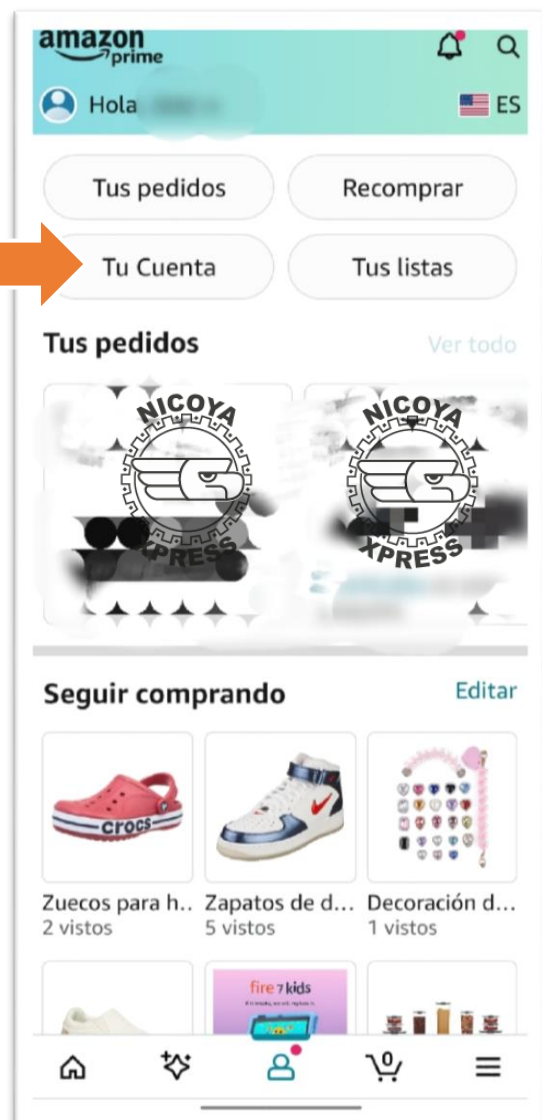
amazon prime

Hola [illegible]

ES

Tus pedidos

Recomprar

Tu Cuenta

Tus listas

Tus pedidos

Ver todo

NICOYA XPRESS

NICOYA XPRESS

Seguir comprando

Editar

crocs

Zuecos para h..
2 vistos

Zapatos de d...
5 vistos

Decoración d...
1 vistos

fire 7 kids

0